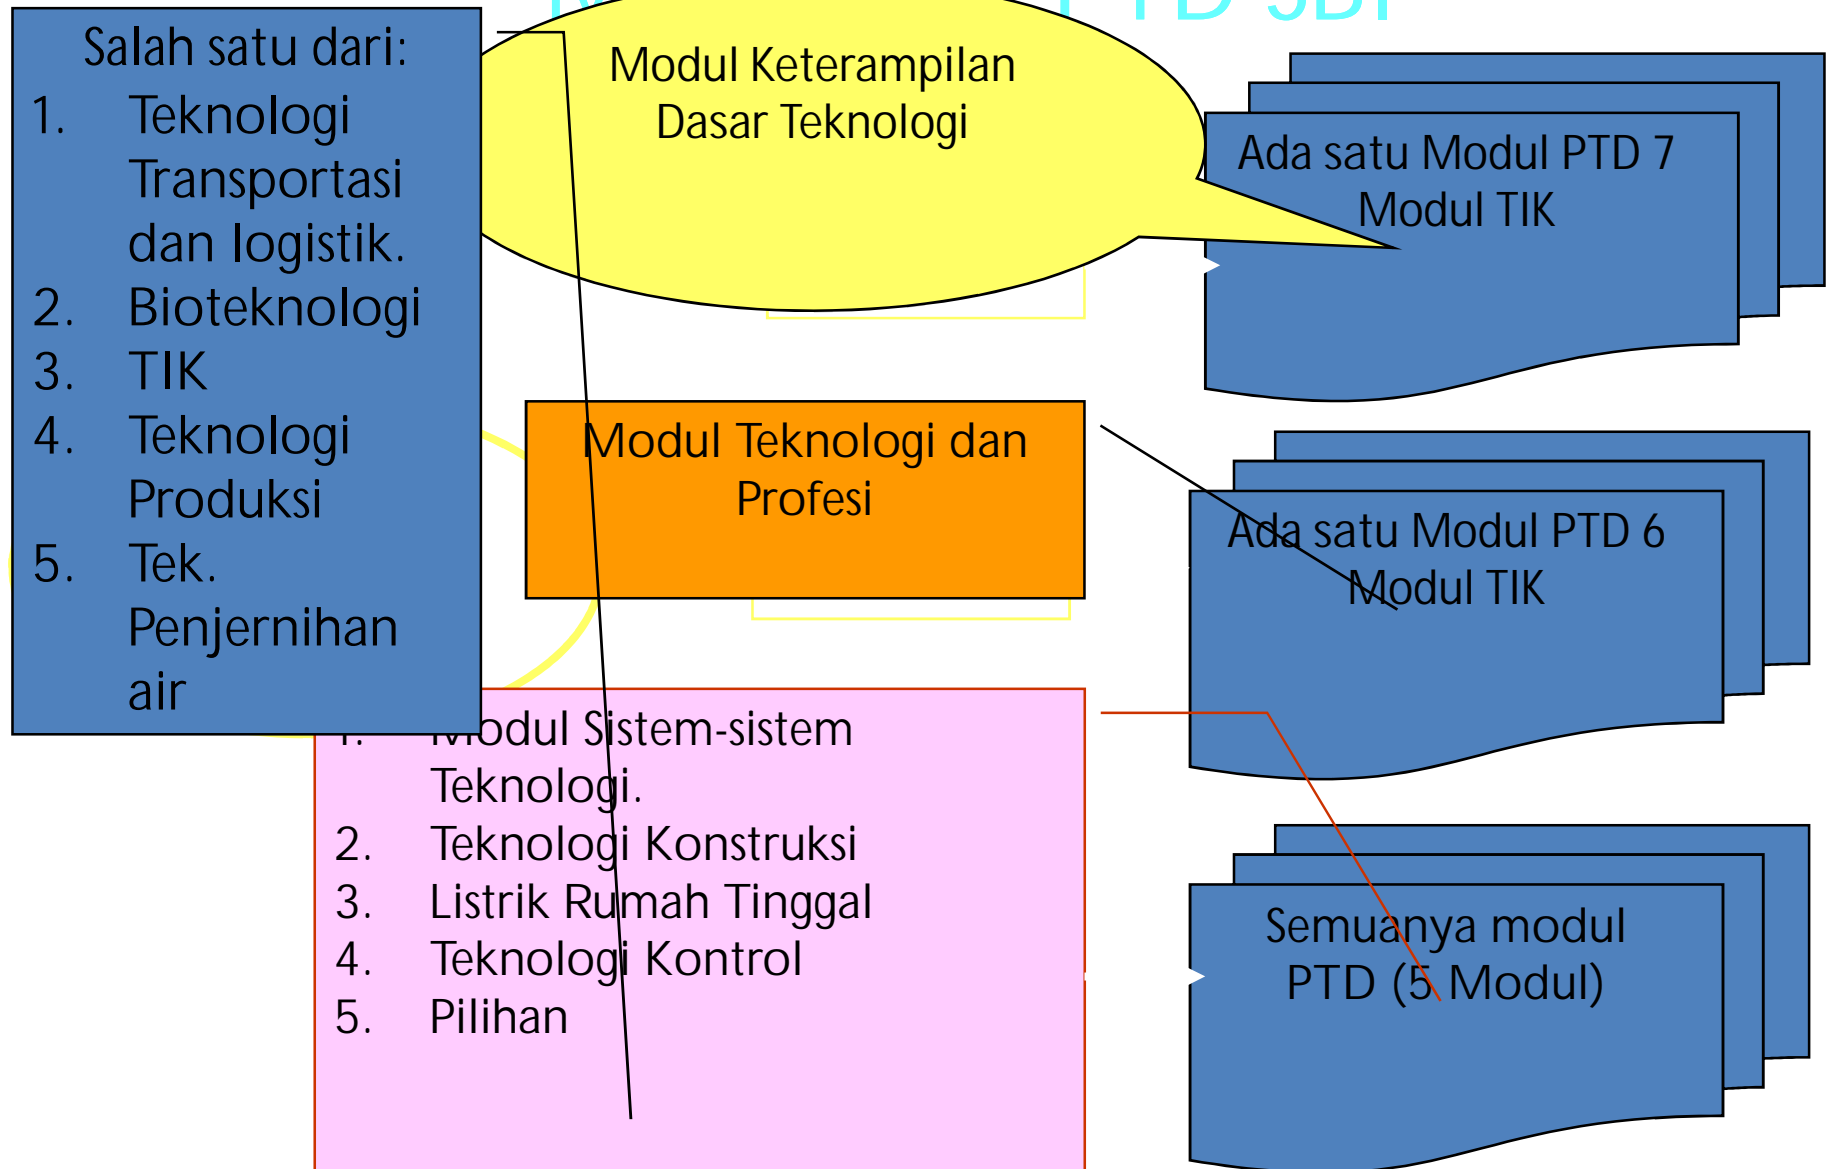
Salah satu dari:
1. Teknologi Transportasi dan logistik.
2. Bioteknologi
3. TIK
4. Teknologi Produksi
5. Tek. Penjernihan air

Modul Keterampilan Dasar Teknologi

Ada satu Modul PTD 7 Modul TIK

Modul Teknologi dan Profesi

Ada satu Modul PTD 6 Modul TIK

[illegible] Modul Sistem-sistem Teknologi.
2. Teknologi Konstruksi
3. Listrik Rumah Tinggal
4. Teknologi Kontrol
5. Pilihan

Semuanya modul PTD (5 Modul)